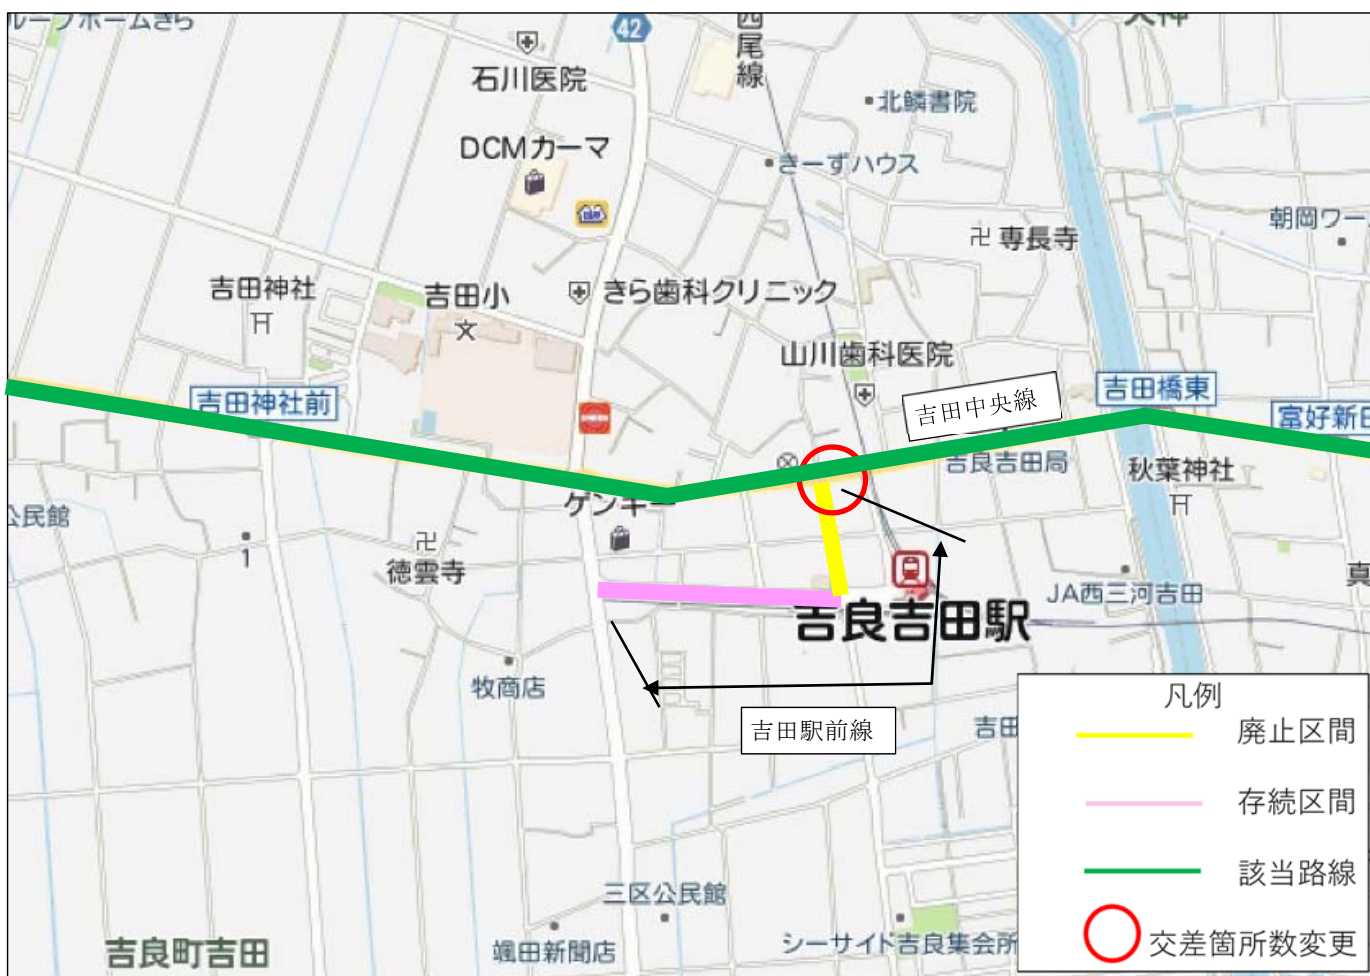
ループホームきら
42
西尾線
石川医院
北鱗書院
DCMカーマ
きーずハウス
専長寺
朝岡ワー
吉田神社
吉田小
きら歯科クリニック
山川歯科医院
吉田神社前
吉田中央線
吉田橋東
富好新田
吉良吉田局
秋葉神社
公民館
ゲンキー
徳雲寺
JA西三河吉田
吉良吉田駅
牧商店
吉田駅前線
吉田
凡例
廃止区間
存続区間
該当路線
交差箇所数変更
三区公民館
吉良町吉田
蝋田新聞店
シーサイド吉良集会所